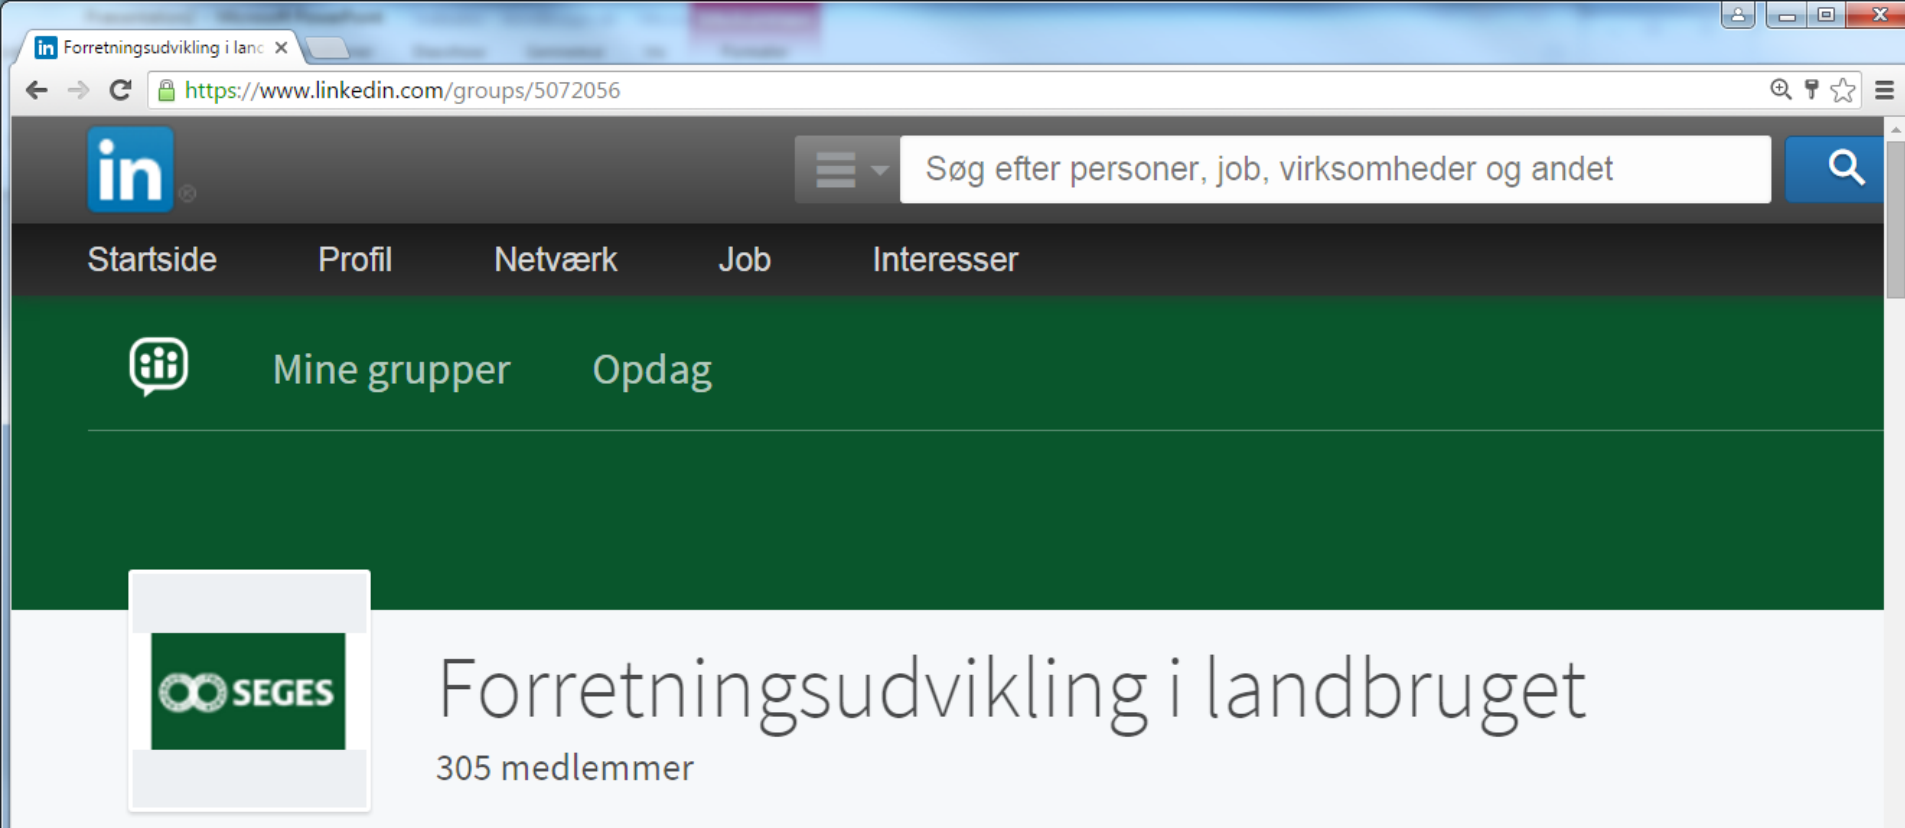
Forretningsudvikling i lanc ×

https://www.linkedin.com/groups/5072056

in

Søg efter personer, job, virksomheder og andet

Startside Profil Netværk Job Interesser

Mine grupper Opdag

SEGES

Forretningsudvikling i landbruget

305 medlemmer